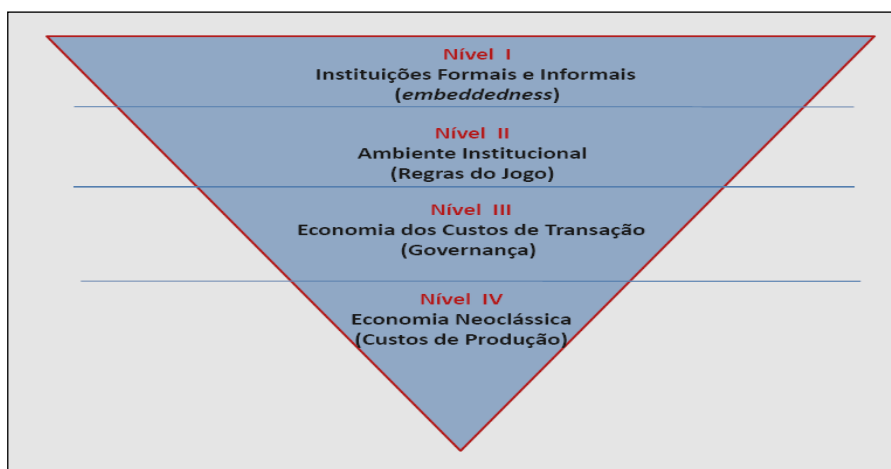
Nível I
Instituições Formais e Informais
(*embeddedness*)

Nível II
Ambiente Institucional
(Regras do Jogo)

Nível III
Economia dos Custos de Transação
(Governança)

Nível IV
Economia Neoclássica
(Custos de Produção)